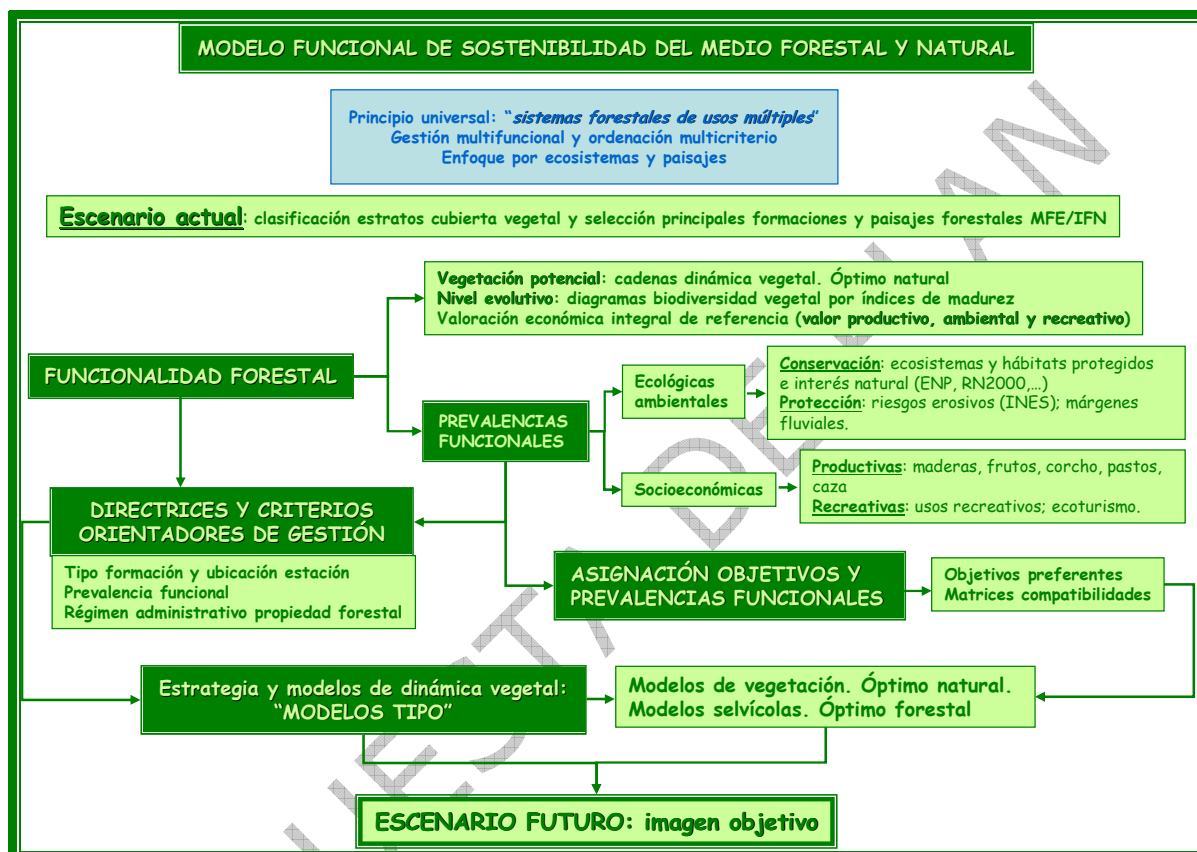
MODELO FUNCIONAL DE SOSTENIBILIDAD DEL MEDIO FORESTAL Y NATURAL

Principio universal: "sistemas forestales de usos múltiples"
Gestión multifuncional y ordenación multicriterio
Enfoque por ecosistemas y paisajes

Escenario actual: clasificación estratos cubierta vegetal y selección principales formaciones y paisajes forestales MFE/IFN

Vegetación potencial: cadenas dinámica vegetal. Óptimo natural
Nivel evolutivo: diagramas biodiversidad vegetal por índices de madurez
Valoración económica integral de referencia (valor productivo, ambiental y recreativo)

FUNCIONALIDAD FORESTAL

Ecológicas ambientales

Conservación: ecosistemas y hábitats protegidos e interés natural (ENP, RN2000,...)
Protección: riesgos erosivos (INES); márgenes fluviales.

PREVALENCIAS FUNCIONALES

Socioeconómicas

Productivas: maderas, frutos, corcho, pastos, caza
Recreativas: usos recreativos; ecoturismo.

DIRECTRICES Y CRITERIOS ORIENTADORES DE GESTIÓN

Tipo formación y ubicación estación
Prevalencia funcional
Régimen administrativo propiedad forestal

ASIGNACIÓN OBJETIVOS Y PREVALENCIAS FUNCIONALES

Objetivos preferentes
Matrices compatibilidades

Estrategia y modelos de dinámica vegetal: "MODELOS TIPO"

Modelos de vegetación. Óptimo natural.
Modelos selvícolas. Óptimo forestal

ESCENARIO FUTURO: imagen objetivo

PROPUESTA DE PLAN